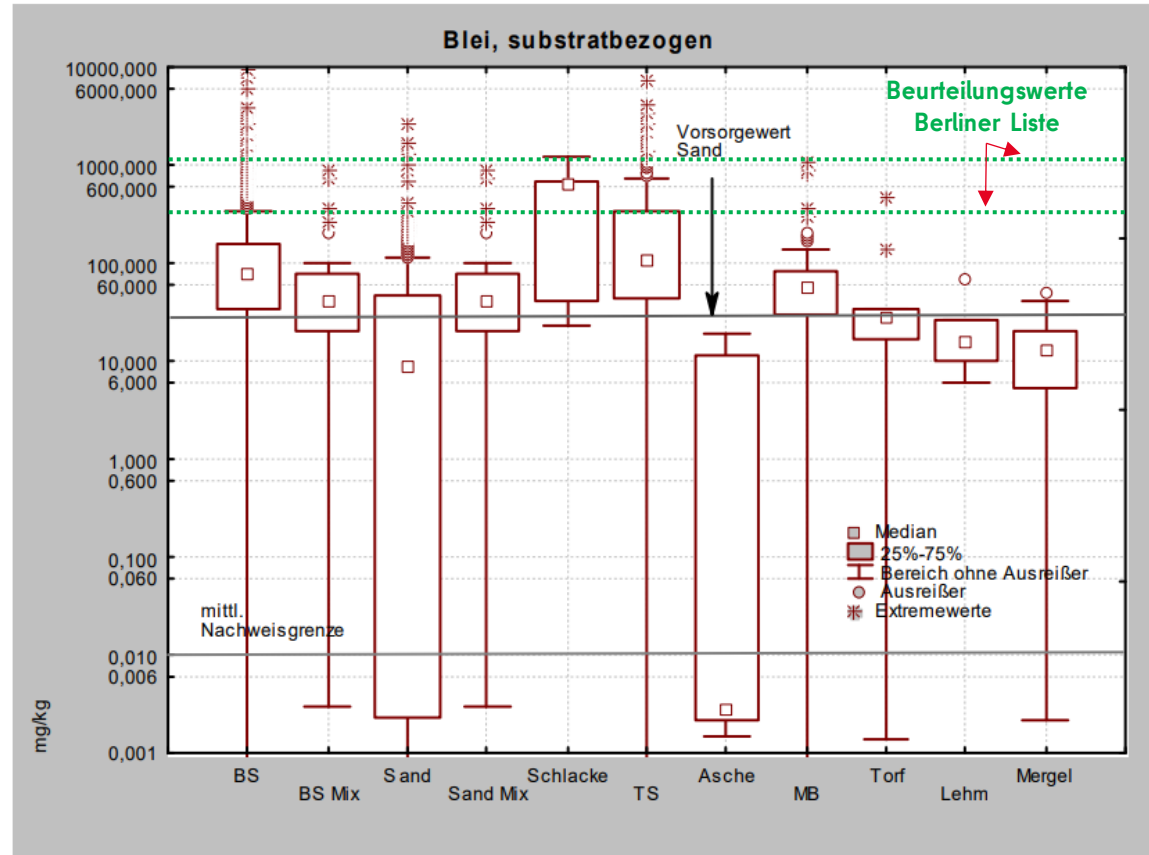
Blei, substratbezogen

Beurteilungswerte Berliner Liste

Vorsorgewert Sand

10000,000
6000,000
1000,000
600,000
100,000
60,000
10,000
6,000
1,000
0,600
0,100
0,060
0,010
0,006
0,001

mg/kg

mittl. Nachweisgrenze

Median
25%-75%
Bereich ohne Ausreißer
Ausreißer
Extremewerte

BS
BS Mix
Sand
Sand Mix
Schlacke
TS
Asche
MB
Torf
Lehm
Mergel